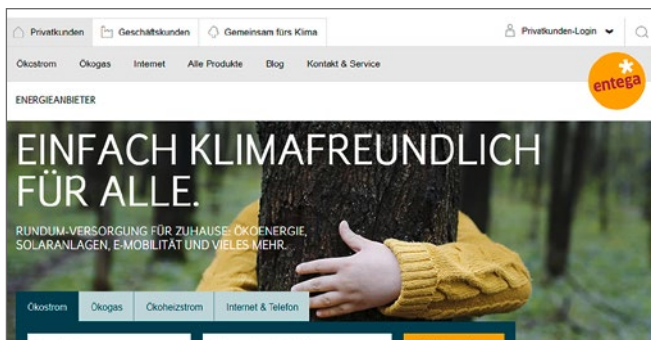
Privatkunden | Geschäftskunden | Gemeinsam fürs Klima | Privatkunden-Login

Ökostrom | Ökogas | Internet | Alle Produkte | Blog | Kontakt & Service

entega

ENERGIEANBIETER

EINFACH KLIMAFREUNDLICH FÜR ALLE.

RUNDUM-VERSORGUNG FÜR ZUHAUSE: ÖKOENERGIE, SOLARANLAGEN, E-MOBILITÄT UND VIELES MEHR.

Ökostrom | Ökogas | Ökoheizstrom | Internet & Telefon